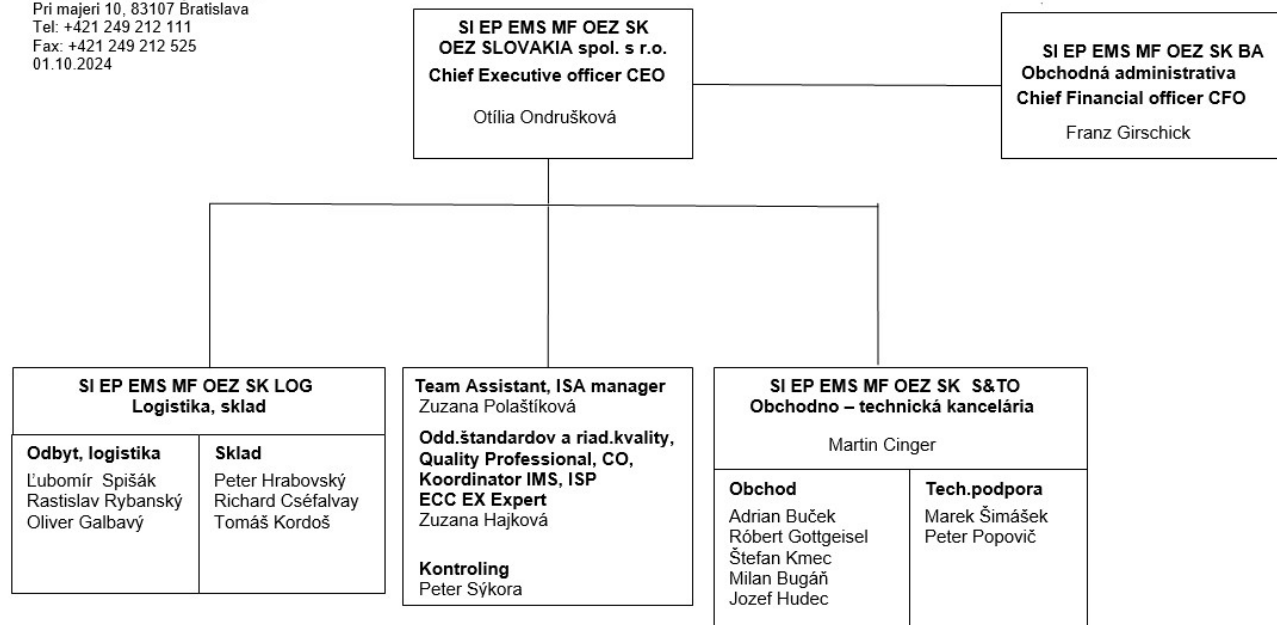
Pri majeri 10, 83107 Bratislava
Tel: +421 249 212 111
Fax: +421 249 212 525
01.10.2024

SI EP EMS MF OEZ SK
OEZ SLOVAKIA spol. s r.o.
Chief Executive officer CEO

Otília Ondrušková

SI EP EMS MF OEZ SK BA
Obchodná administrativa
Chief Financial officer CFO

Franz Girschick

SI EP EMS MF OEZ SK LOG
Logistika, sklad

Odbyt, logistika
Ľubomír Spišák
Rastislav Rybanský
Oliver Galbavý

Sklad
Peter Hrabovský
Richard Cséfalvay
Tomáš Kordoš

Team Assistant, ISA manager
Zuzana Polaštíková

Odd.štandardov a riad.kvality, Quality Professional, CO, Koordinator IMS, ISP
ECC EX Expert
Zuzana Hajková

Kontroling
Peter Sýkora

SI EP EMS MF OEZ SK S&TO
Obchodno – technická kancelária

Martin Cinger

Obchod
Adrian Buček
Róbert Gottgeisel
Štefan Kmec
Milan Bugáň
Jozef Hudec

Tech.podpora
Marek Šimášek
Peter Popovič